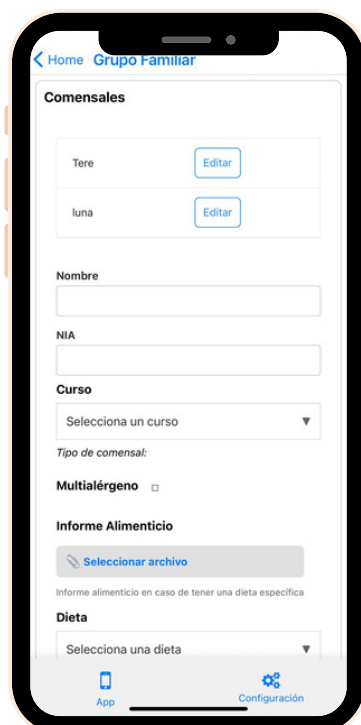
Home Grupo Familiar

Comensales

| Tere | Editar |
|---|---|
| luna | Editar |

Nombre

NIA

Curso

Selecciona un curso

Tipo de comensal:

Multialérgeno

Informe Alimenticio

Seleccionar archivo

Informe alimenticio en caso de tener una dieta específica

Dieta

Selecciona una dieta

App

Configuración